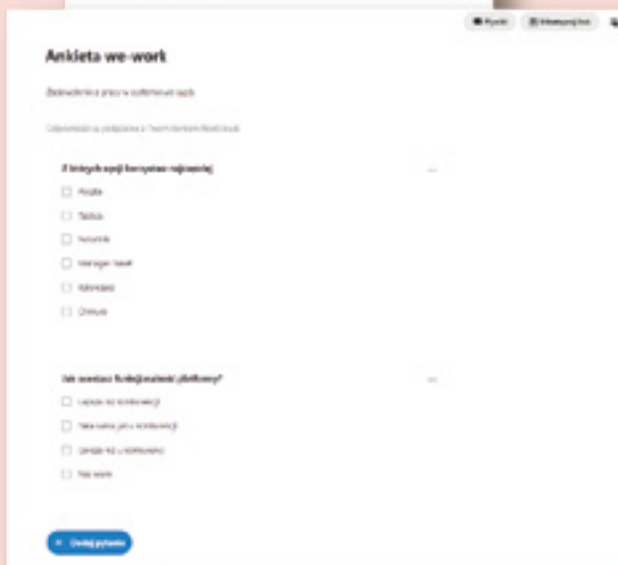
Wyniki
Udostępnij

Ankieta we-work

Zadowolenie z pracy w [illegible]

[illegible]

Z których opcji korzystasz najczęściej

Poczta

Tablica

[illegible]

Menager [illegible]

Kalendarz

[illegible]

Jak oceniasz funkcjonalność platformy?

Lepsza niż konkurencji

Taka sama jak u konkurencji

Gorsza niż u konkurencji

Nie wiem

+ Dodaj pytanie